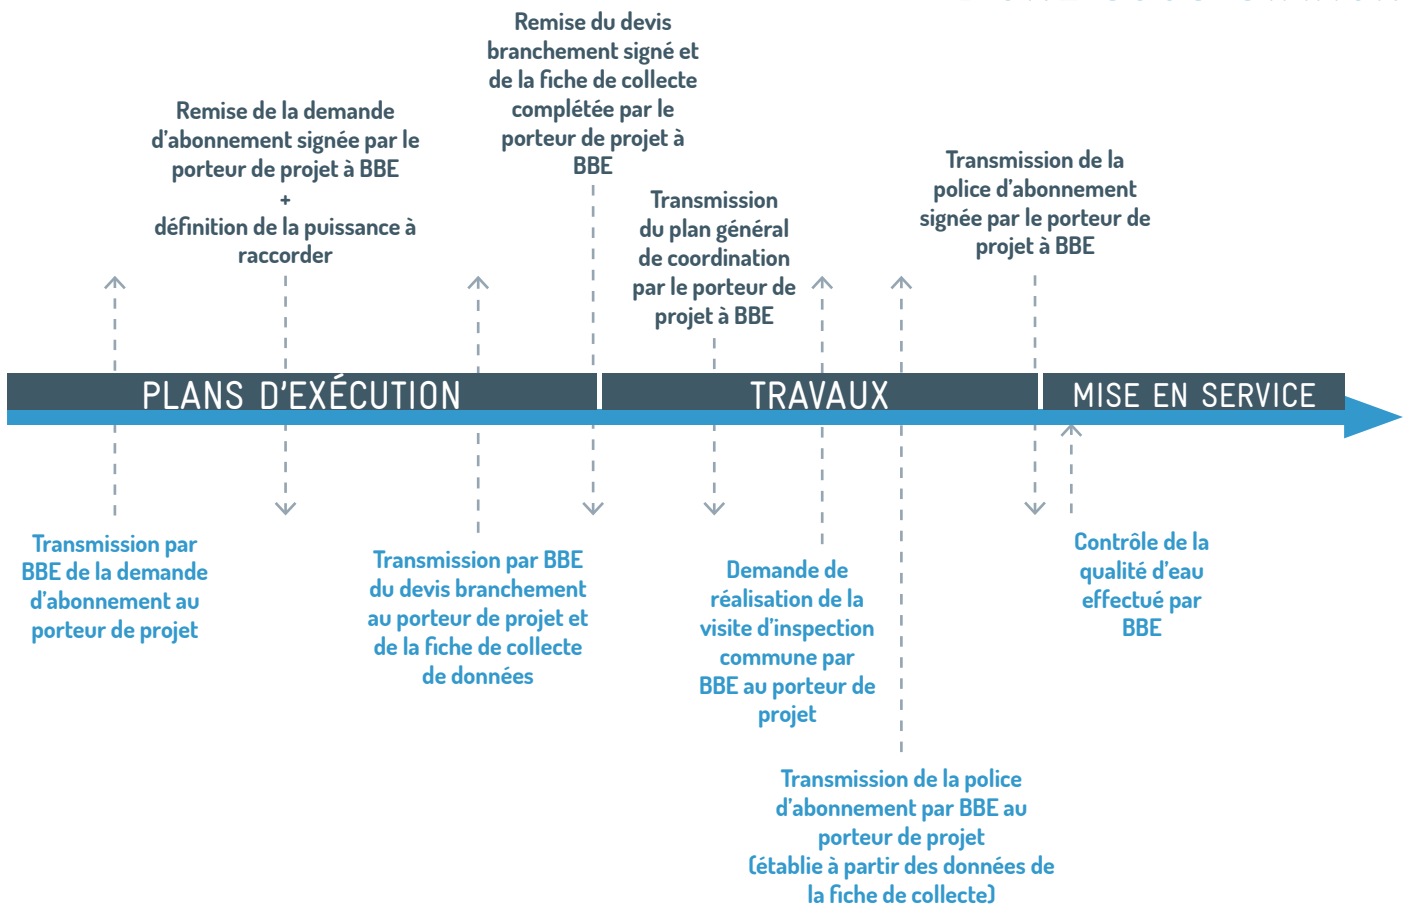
Remise du devis branchement signé et de la fiche de collecte complétée par le porteur de projet à BBE

Remise de la demande d'abonnement signée par le porteur de projet à BBE
+
définition de la puissance à raccorder

Transmission de la police d'abonnement signée par le porteur de projet à BBE

Transmission du plan général de coordination par le porteur de projet à BBE

PLANS D'EXÉCUTION

TRAVAUX

MISE EN SERVICE

Transmission par BBE de la demande d'abonnement au porteur de projet

Transmission par BBE du devis branchement au porteur de projet et de la fiche de collecte de données

Demande de réalisation de la visite d'inspection commune par BBE au porteur de projet

Contrôle de la qualité d'eau effectué par BBE

Transmission de la police d'abonnement par BBE au porteur de projet (établie à partir des données de la fiche de collecte)